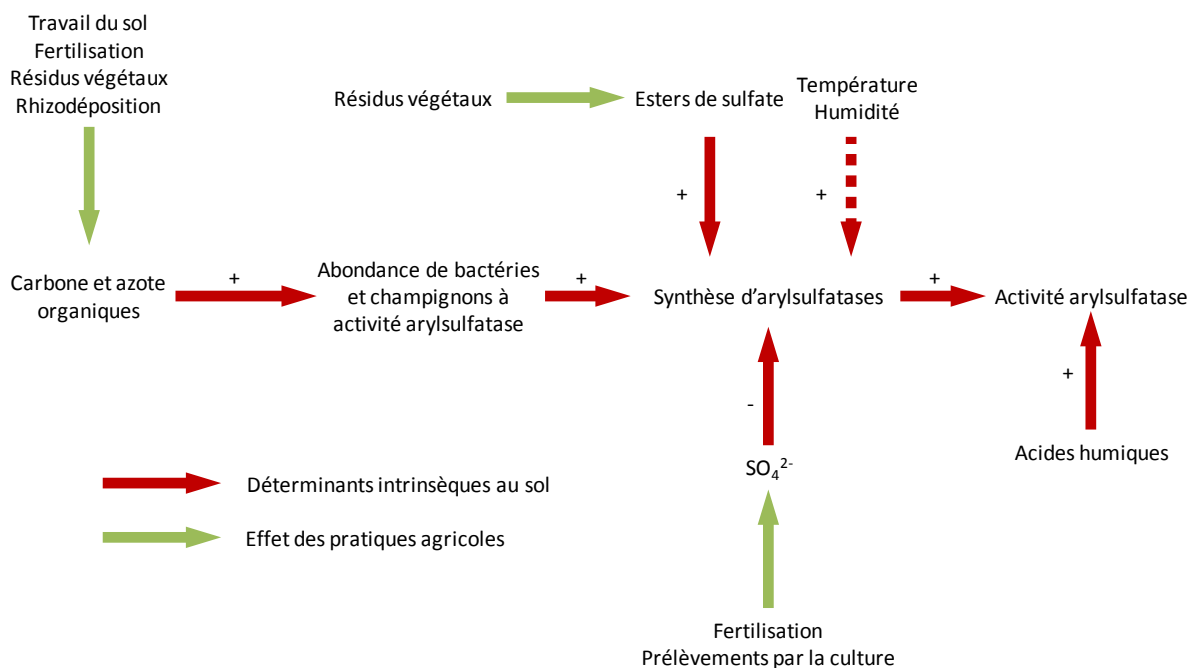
Travail du sol
Fertilisation
Résidus végétaux
Rhizodéposition

Résidus végétaux

Esters de sulfate

Température
Humidité

+

+

Carbone et azote organiques

+

Abondance de bactéries et champignons à activité arylsulfatase

+

Synthèse d'arylsulfatases

+

Activité arylsulfatase

+

-

Déterminants intrinsèques au sol

Effet des pratiques agricoles

$SO_4^{2-}$

Acides humiques

Fertilisation
Prélèvements par la culture